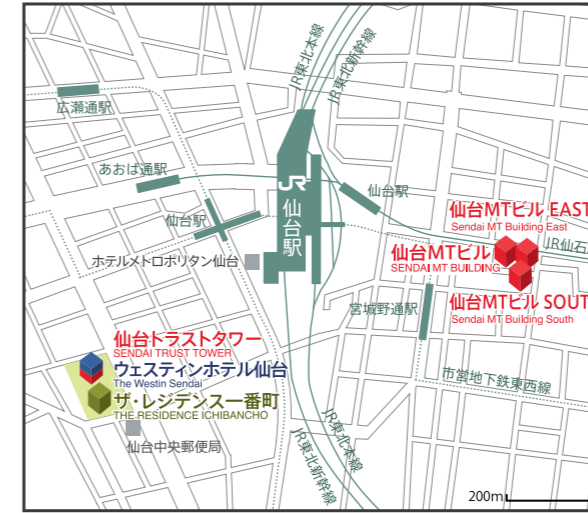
JR東北本線
JR東北新幹線
広瀬通駅
あおば通駅
JR
仙台駅
仙台駅
仙台駅
ホテルメトロポリタン仙台
仙台MTビル EAST
Sendai MT Building East
仙台MTビル
SENDAI MT BUILDING
JR仙石
仙台MTビル SOUT
Sendai MT Building South
宮城野通駅
仙台トラストタワー
SENDAI TRUST TOWER
ウェスティンホテル仙台
The Westin Sendai
ザ・レジデンス一番町
THE RESIDENCE ICHIBANCHO
市営地下鉄東西線
仙台中央郵便局
JR東北本線
JR東北新幹線
200m